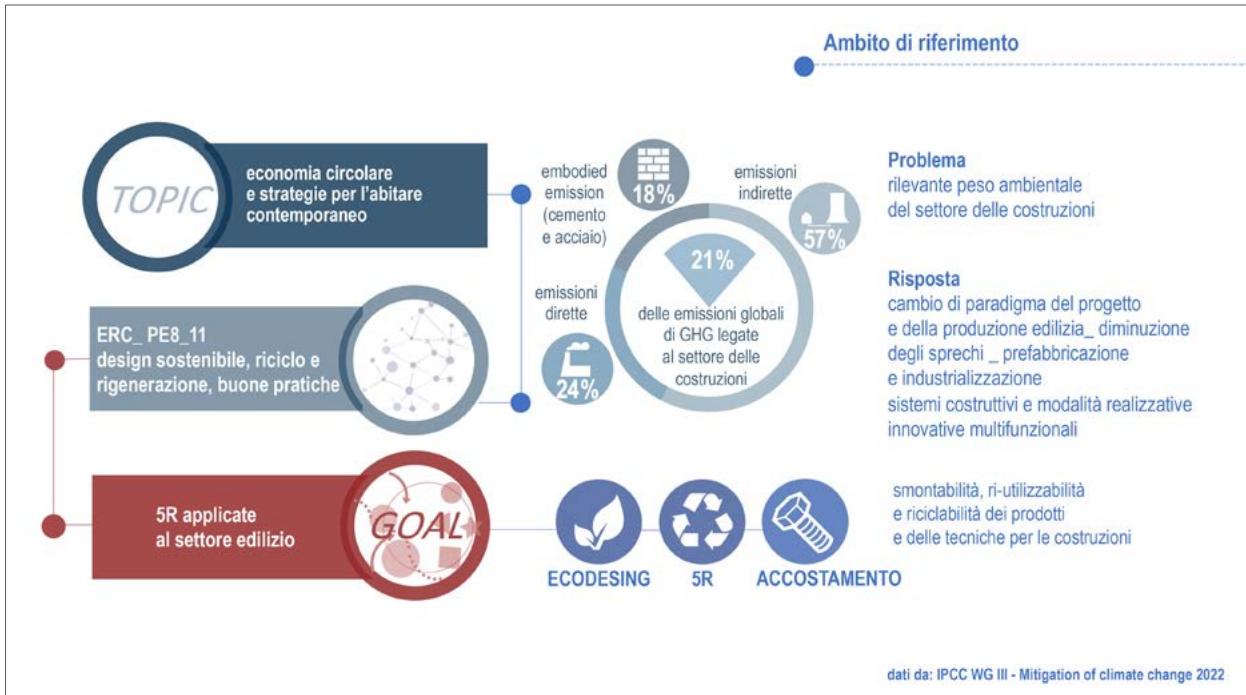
Ambito di riferimento

TOPIC

economia circolare e strategie per l'abitare contemporaneo

ERC_ PE8_11
design sostenibile, riciclo e rigenerazione, buone pratiche

GOAL

5R applicate al settore edilizio

embodied emission (cemento e acciaio)

18%

emissioni indirette

57%

emissioni dirette

24%

21%

delle emissioni globali di GHG legate al settore delle costruzioni

Problema
rilevante peso ambientale del settore delle costruzioni

Risposta
cambio di paradigma del progetto e della produzione edilizia_ diminuzione degli sprechi _ prefabbricazione e industrializzazione
sistemi costruttivi e modalità realizzative innovative multifunzionali

smontabilità, ri-utilizzabilità e riciclabilità dei prodotti e delle tecniche per le costruzioni

ECODESING

5R

ACCOSTAMENTO

dati da: IPCC WG III - Mitigation of climate change 2022